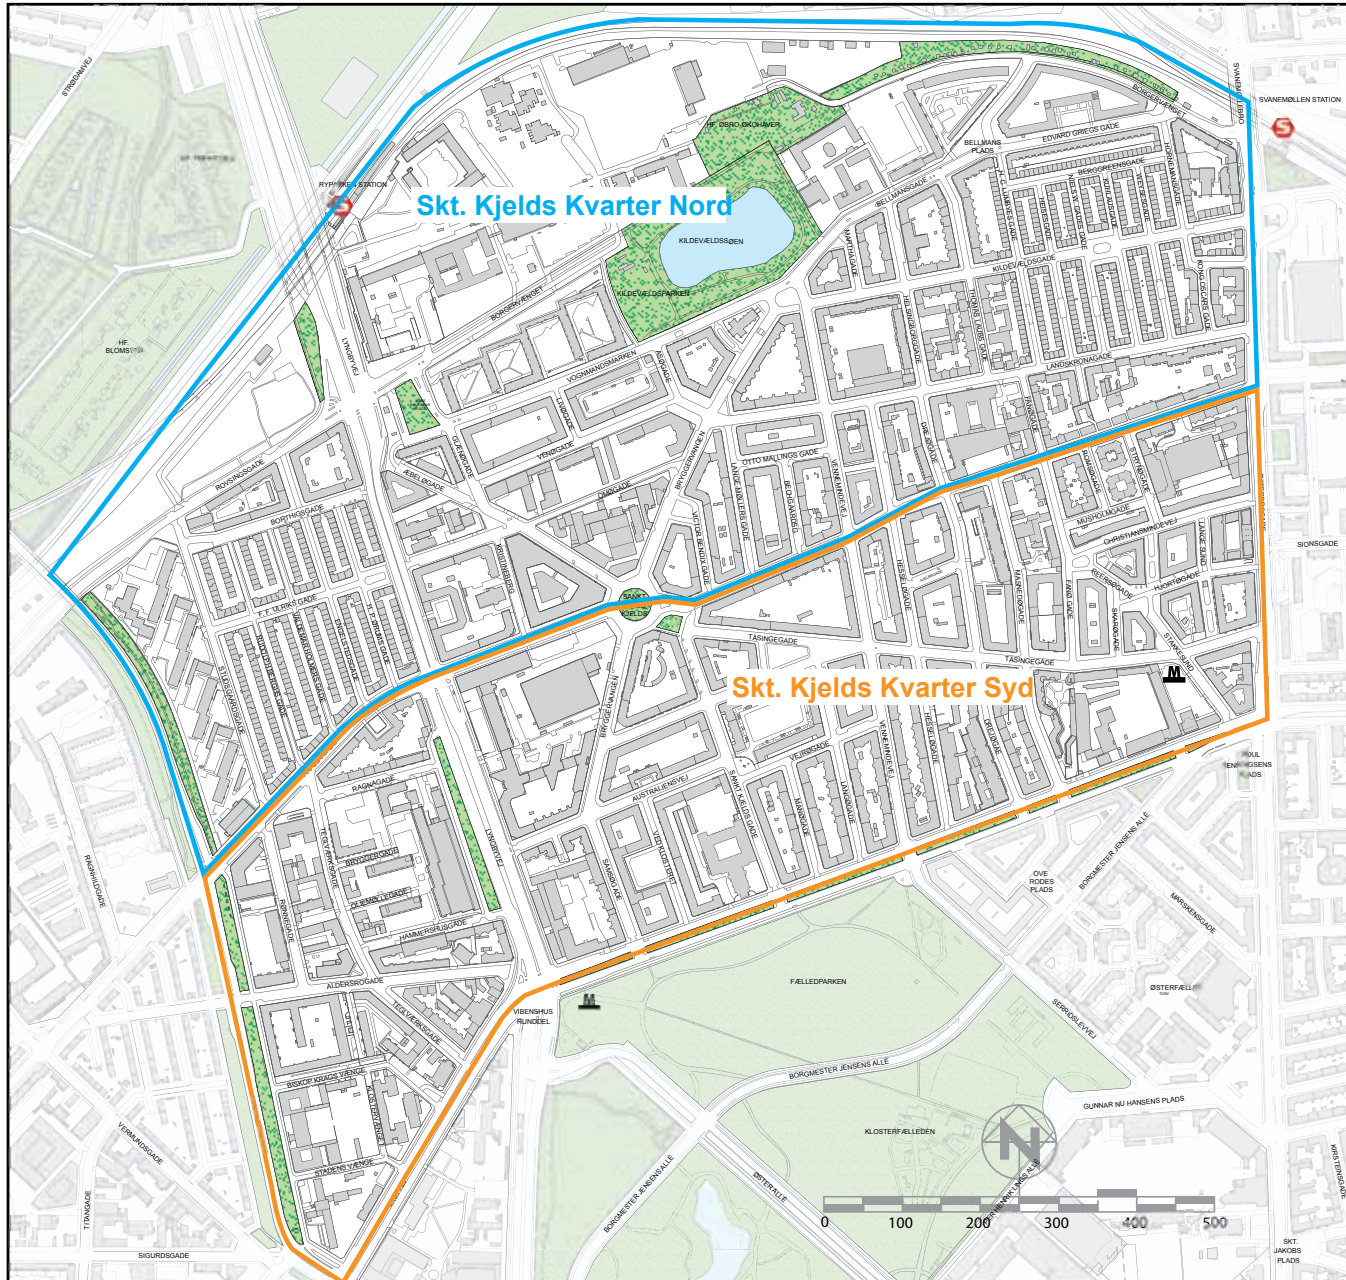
Skt. Kjelds Kvarter Nord

Skt. Kjelds Kvarter Syd

STRIDSVEJ
RYPARKEN STATION
SVANEMØLLEN STATION
HF. ØBRO-ØKOHAVER
BORGERVÆNGET
EDVARD GRIEGS GADE
BELLMANS PLADS
BELLMANSGADE
BERGGREENSGADE
HORNEMANSGADE
KILDEVÆLDSSØEN
KILDEVÆLDSPARKEN
KILDEVÆLDSGADE
KONGSLUNDSGADE
LANDSKRONAGADE
HELSINGBORGGADE
VOGNMANDSMARKEN
LYNGBYVEJ
HF. BLOMS
ROVSINGSGADE
BORTHIGSGADE
ÆBELØGADE
VENØGADE
OMØGADE
BRYGGERVANGEN
OTTO MALLINGS GADE
LANGE MÜLLERS GADE
VICTOR BENDIX GADE
SANKT KJELDS
TÅSINGEGADE
MUSHOLMGADE
CHRISTIANSMINDEVEJ
HJORTØGADE
STÆREVEJ
SIONSGADE
F.F. ULRIKS GADE
BRYGGERVANGEN
RAGNAGADE
BRYGGERGADE
HAMMERSHUSGADE
LYNGBYVEJ
AUSTRALIENSVEJ
SANKT KJELDS GADE
VEJRØGADE
MANDØGADE
LANGØGADE
HESSELØGADE
DREJØGADE
ALDERSROGADE
TEGLVÆRKSGADE
BISKOP KRAGS VÆNGE
STADENS VÆNGE
VIBENSHUS RUNDDEL
FÆLLEDPARKEN
BORGMESTER JENSENS ALLE
KLOSTERFÆLLEDEN
ØSTER ALLE
OVE RODES PLADS
BORGMESTER JENSENS ALLE
MARSKENSGADE
SERRIDSLEVVEJ
ØSTERFÆLLED
GUNNAR NU HANSENS PLADS
KIRSTEINSGADE
SKT. JAKOBS PLADS
RAGNHILDGADE
VERMUNDSGADE
TYRIGADE
SIGURDSGADE
RIBEGADE
POUL HENNINGSENS PLADS
0
100
200
300
400
500